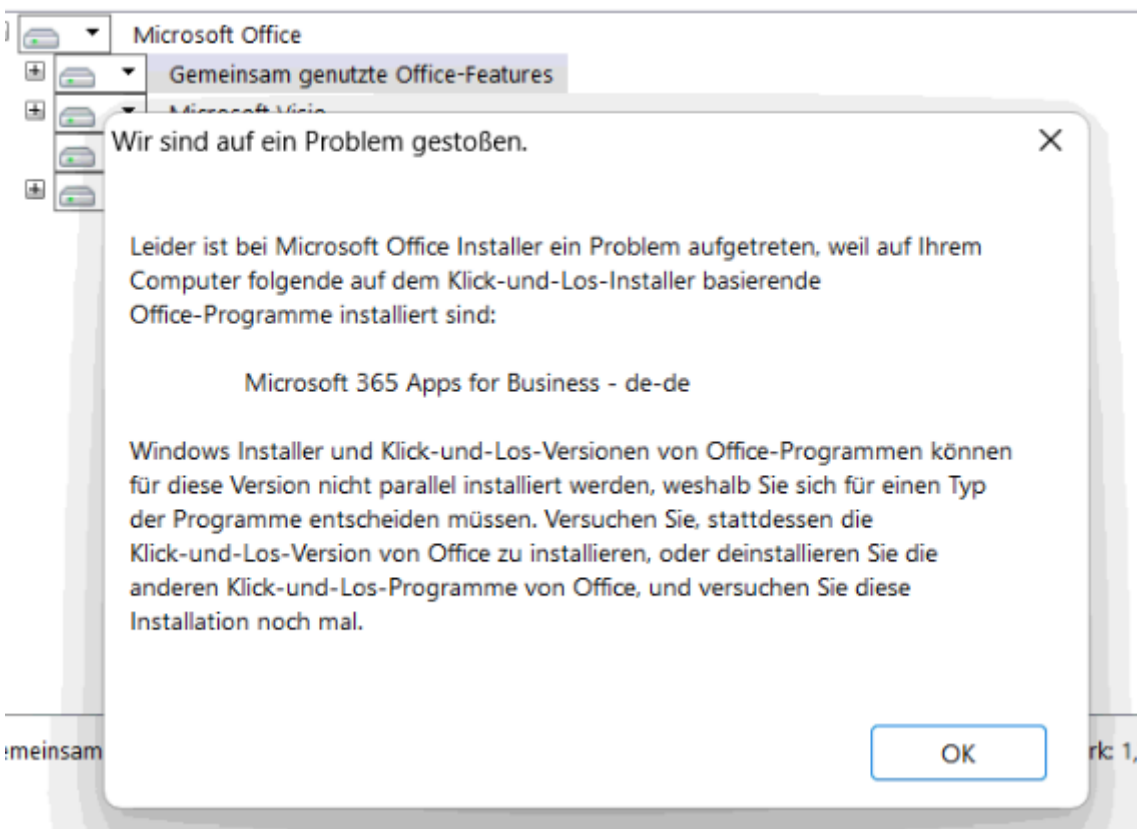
Microsoft Office

Gemeinsam genutzte Office-Features

Microsoft Visio

Wir sind auf ein Problem gestoßen.

×

Leider ist bei Microsoft Office Installer ein Problem aufgetreten, weil auf Ihrem Computer folgende auf dem Klick-und-Los-Installer basierende Office-Programme installiert sind:

Microsoft 365 Apps for Business - de-de

Windows Installer und Klick-und-Los-Versionen von Office-Programmen können für diese Version nicht parallel installiert werden, weshalb Sie sich für einen Typ der Programme entscheiden müssen. Versuchen Sie, stattdessen die Klick-und-Los-Version von Office zu installieren, oder deinstallieren Sie die anderen Klick-und-Los-Programme von Office, und versuchen Sie diese Installation noch mal.

:meinsam

OK

rk: 1,